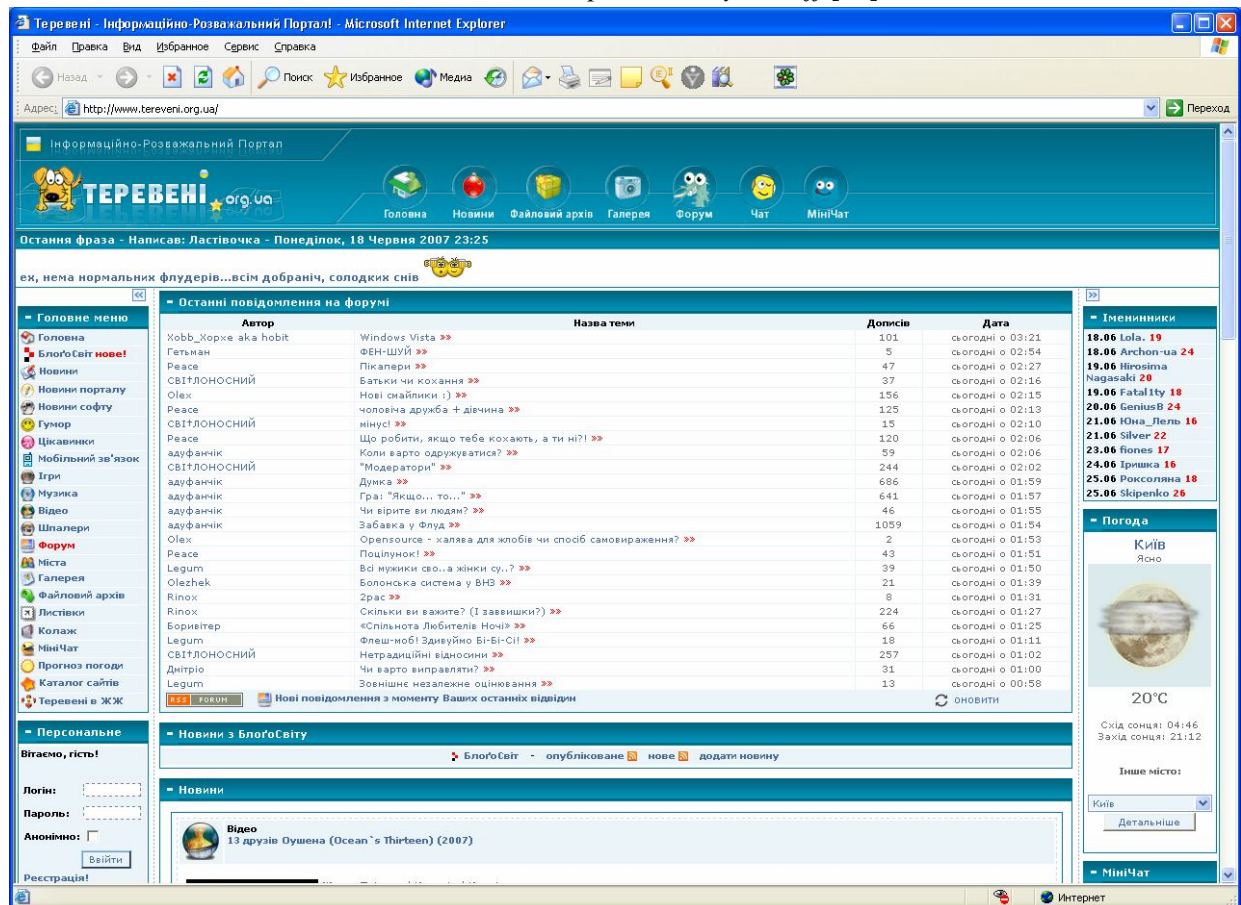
Теревені - Інформаційно-Розважальний Портал! - Microsoft Internet Explorer

Файл Правка Вид Избранное Сервис Справка

Назад Поиск Избранное Медиа

Адрес: http://www.tereveni.org.ua/ Переход

Інформаційно-Розважальний Портал

ТЕРЕВЕНІ.org.ua

Головна Новини Файловий архів Галерея Форум Чат МініЧат

Остання фраза - Написав: Ластівочка - Понеділок, 18 Червня 2007 23:25

ех, нема нормальних флудерів...всім добраніч, солодких снів

- Головне меню

Головна
БлоґоСвіт нове!
Новини
Новини порталу
Новини софту
Гумор
Цікавинки
Мобільний зв'язок
Ігри
Музика
Відео
Шпалери
Форум
Міста
Галерея
Файловий архів
Листівки
Колаж
МініЧат
Прогноз погоди
Каталог сайтів
Теревені в ЖЖ

- Персональне

Вітаємо, гість!

Логін:
Пароль:
Анонімно:
Ввійти
Реєстрація!

- Останні повідомлення на форумі

| Автор | Назва теми | Дописів | Дата |
|---|---|---|---|
| Xobb_Xopxe aka hobit | Windows Vista » | 101 | сьогодні о 03:21 |
| Гетьман | ФЕН-ШУЙ » | 5 | сьогодні о 02:54 |
| Peace | Пікапери » | 47 | сьогодні о 02:27 |
| СВІ†ЛОНОСНИЙ | Батьки чи кохання » | 37 | сьогодні о 02:16 |
| Olex | Нові смайлики :) » | 156 | сьогодні о 02:15 |
| Peace | чоловіча дружба + дівчина » | 125 | сьогодні о 02:13 |
| СВІ†ЛОНОСНИЙ | мінус! » | 15 | сьогодні о 02:10 |
| Peace | Що робити, якщо тебе кохають, а ти ні?! » | 120 | сьогодні о 02:06 |
| адуфанчік | Коли варто одружуватися? » | 59 | сьогодні о 02:06 |
| СВІ†ЛОНОСНИЙ | "Модератори" » | 244 | сьогодні о 02:02 |
| адуфанчік | Думка » | 686 | сьогодні о 01:59 |
| адуфанчік | Гра: "Якщо... то..." » | 641 | сьогодні о 01:57 |
| адуфанчік | Чи вірите ви людям? » | 46 | сьогодні о 01:55 |
| адуфанчік | Забавка у Флуд » | 1059 | сьогодні о 01:54 |
| Olex | Opensource - халява для жлобів чи спосіб самовираження? » | 2 | сьогодні о 01:53 |
| Peace | Поцілунок! » | 43 | сьогодні о 01:51 |
| Legum | Всі мужики сво..а жінки су..? » | 39 | сьогодні о 01:50 |
| Olezhek | Болонська система у ВНЗ » | 21 | сьогодні о 01:39 |
| Rinox | 2рас » | 8 | сьогодні о 01:31 |
| Rinox | Скільки ви важите? (І завеишки?) » | 224 | сьогодні о 01:27 |
| Боривітер | «Спільнота Любителів Ночі» » | 66 | сьогодні о 01:25 |
| Legum | Флеш-моб! Здивуймо Бі-Бі-Сі! » | 18 | сьогодні о 01:11 |
| СВІ†ЛОНОСНИЙ | Нетрадиційні відносини » | 257 | сьогодні о 01:02 |
| Дмітріо | Чи варто виправляти? » | 31 | сьогодні о 01:00 |
| Legum | Зовнішнє незалежне оцінювання » | 13 | сьогодні о 00:58 |

RSS FORUM Нові повідомлення з моменту Ваших останніх відвідин оновити

- Новини з БлоґоСвіту

БлоґоСвіт - опубліковане нове додати новину

- Новини

Відео
13 друзів Оушена (Ocean`s Thirteen) (2007)

- Іменинники

18.06 Lola. 19
18.06 Archon-ua 24
19.06 Hirosima Nagasaki 20
19.06 Fatal1ty 18
20.06 GeniusB 24
21.06 Юна_Лель 16
21.06 Silver 22
23.06 fiones 17
24.06 Іришка 16
25.06 Роксоляна 18
25.06 Skipenko 26

- Погода

Київ
Ясно
20°C
Схід сонця: 04:46
Захід сонця: 21:12
Інше місто:
Київ
Детальніше

- МініЧат

Интернет